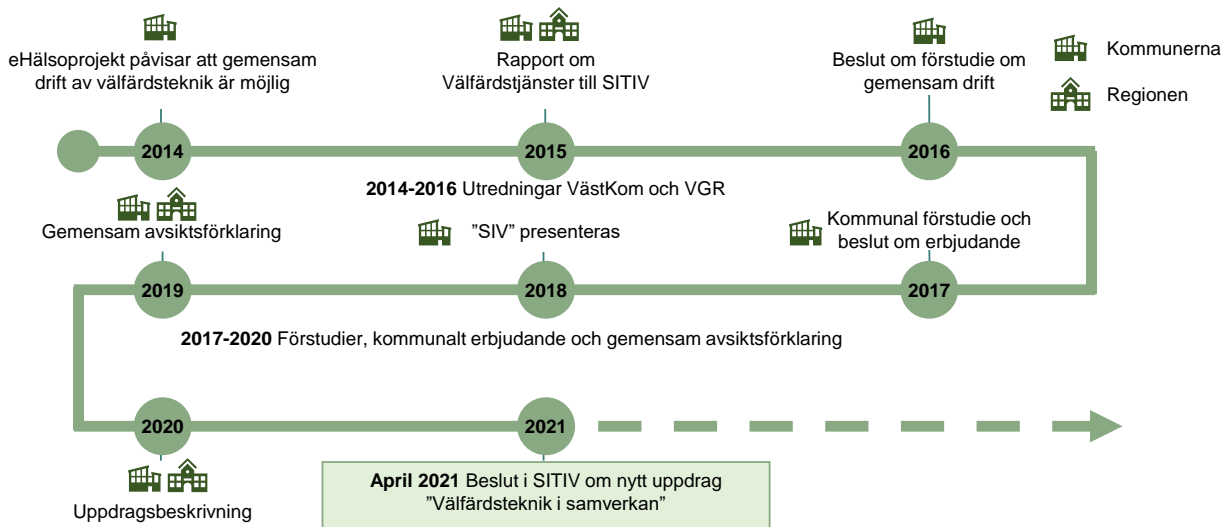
eHälsoprojekt påvisar att gemensam drift av välfärdsteknik är möjlig

Rapport om Välfärdstjänster till SITIV

Beslut om förstudie om gemensam drift

Kommunerna

Regionen

2014

2015

2016

**2014-2016** Utredningar VästKom och VGR

Gemensam avsiktsförklaring

”SIV” presenteras

Kommunal förstudie och beslut om erbjudande

2019

2018

2017

**2017-2020** Förstudier, kommunalt erbjudande och gemensam avsiktsförklaring

2020

2021

Uppdragsbeskrivning

**April 2021** Beslut i SITIV om nytt uppdrag ”Välfärdsteknik i samverkan”